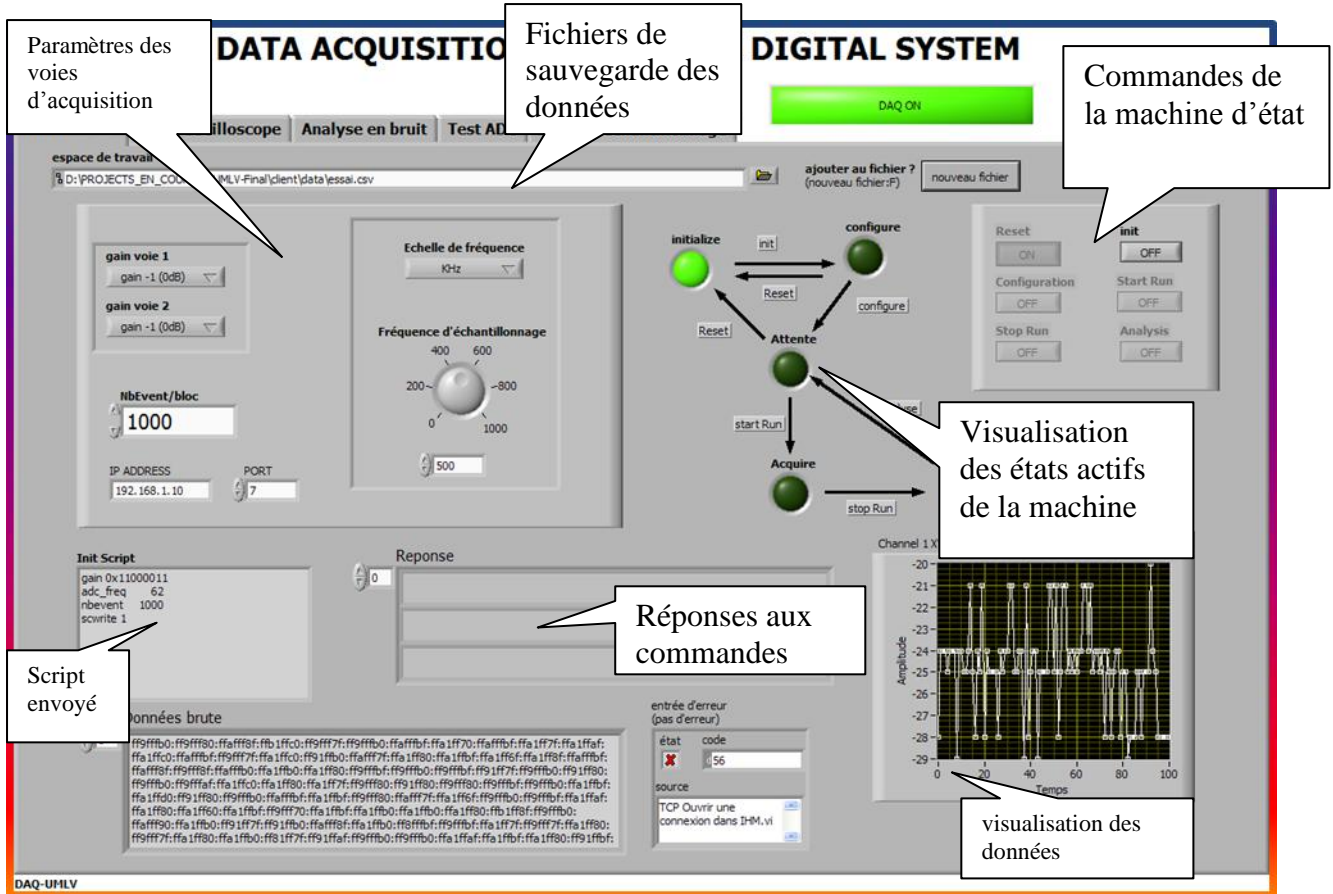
Paramètres des voies d'acquisition

DATA ACQUISITIO

Fichiers de sauvegarde des données

DIGITAL SYSTEM

DAQ ON

Commandes de la machine d'état

illoscope | Analyse en bruit | Test AD

espace de travail

D:\PROJECTS_EN_COU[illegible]MLV-Final\client\data\essai.csv

ajouter au fichier ?
(nouveau fichier:F)

nouveau fichier

gain voie 1
gain -1 (0dB)

gain voie 2
gain -1 (0dB)

Echelle de fréquence
KHz

Fréquence d'échantillonnage
400 600
200 800
0 1000
500

NbEvent/bloc
1000

IP ADDRESS
192.168.1.10

PORT
7

initialize

init

configure

Reset

configure

Reset

Attente

start Run

Acquire

stop Run

Reset
ON

init
OFF

Configuration
OFF

Start Run
OFF

Stop Run
OFF

Analysis
OFF

Visualisation des états actifs de la machine

Init Script
gain 0x11000011
adc_freq 62
nbevent 1000
scwrite 1

Reponse
0

Réponses aux commandes

Channel 1 X

Script envoyé

Données brute

ff9fffb0:ff9fff80:ffafff8f:ffb1ffc0:ff9fff7f:ff9fffb0:ffafffbf:ffa1ff70:ffafffbf:ffa1ff7f:ffa1ffaf:
ffa1ffc0:ffafffbf:ff9fff7f:ffa1ffc0:ff91ffb0:ffafff7f:ffa1ff80:ffa1ffbf:ffa1ff6f:ffa1ff8f:ffafffbf:
ffafff8f:ff9fff8f:ffafffb0:ffa1ffb0:ffa1ff80:ff9fffbf:ff9fffb0:ff9fffbf:ff91ff7f:ff9fffb0:ff91ff80:
ff9fffb0:ff9fffaf:ffa1ffc0:ffa1ff80:ffa1ff7f:ff9fff80:ff91ff80:ff9fff80:ff9fffbf:ff9fffb0:ffa1ffbf:
ffa1ffd0:ff91ff80:ff9fffb0:ffafffbf:ffa1ffbf:ff9fff80:ffafff7f:ffa1ff6f:ff9fffb0:ff9fffbf:ffa1ffaf:
ffa1ff80:ffa1ff60:ffa1ffbf:ff9fff70:ffa1ffbf:ffa1ffb0:ffa1ffb0:ffa1ff80:ffb1ff8f:ff9fffb0:
ffafff90:ffa1ffb0:ff91ff7f:ff91ffb0:ffafff8f:ffa1ffb0:ff8fffbf:ff9fffbf:ffa1ff7f:ff9fff7f:ffa1ff80:
ff9fff7f:ffa1ff80:ffa1ffb0:ff81ff7f:ff91ffaf:ff9fffb0:ff9fffb0:ffa1ffaf:ffa1ffbf:ffa1ff80:ff91ffbf:

entrée d'erreur
(pas d'erreur)
état
code
56
source
TCP Ouvrir une connexion dans IHM.vi

-20
-21
-22
-23
-24
-25
-26
-27
-28
-29
Amplitude
0 20 40 60 80 100
Temps

visualisation des données

DAQ-UMLV